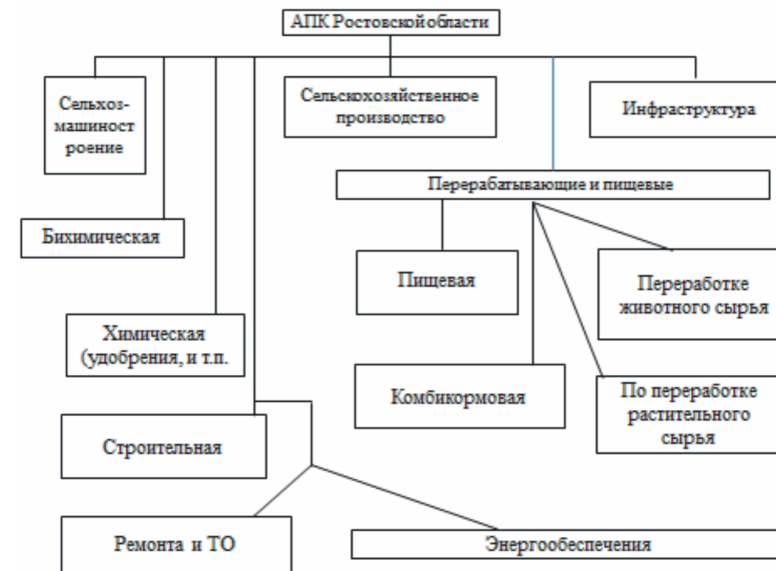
АПК Ростовскойобласти

Сельхоз-машиност роение

Сельскохозяйственное производство

Инфраструктура

Перерабатывающие и пищевые

Бихимическая

Пищевая

Переработке животного сырья

Химическая (удобрения, и т.п.

Комбикормовая

По переработке растительного сырья

Строительная

Ремонта и ТО

Энергообеспечения